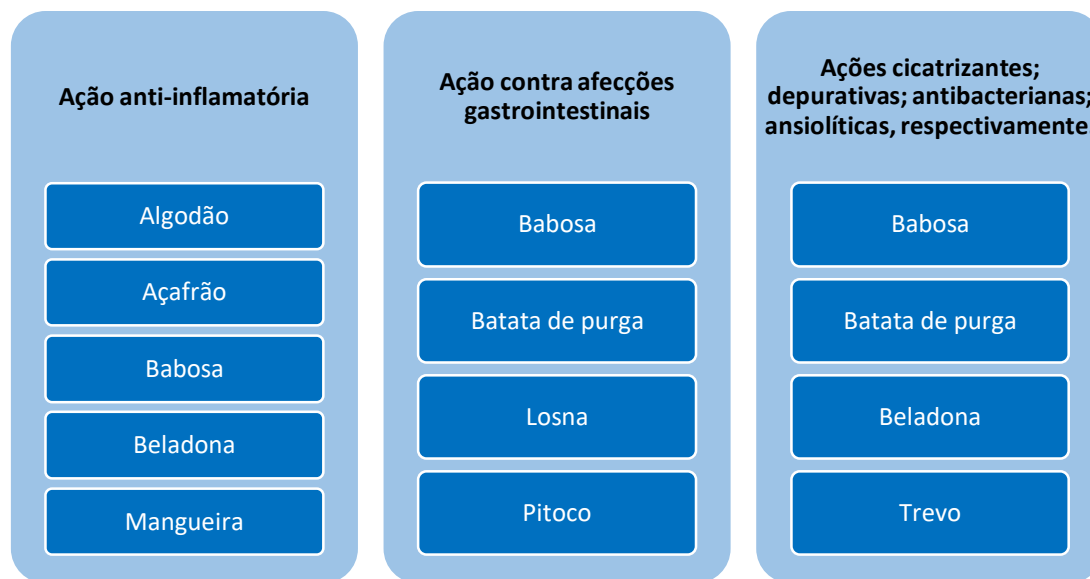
Ação anti-inflamatória

Algodão

Açafrão

Babosa

Beladona

Mangueira

Ação contra afecções gastrointestinais

Babosa

Batata de purga

Losna

Pitoco

Ações cicatrizantes; depurativas; antibacterianas; ansiolíticas, respectivamente

Babosa

Batata de purga

Beladona

Trevo